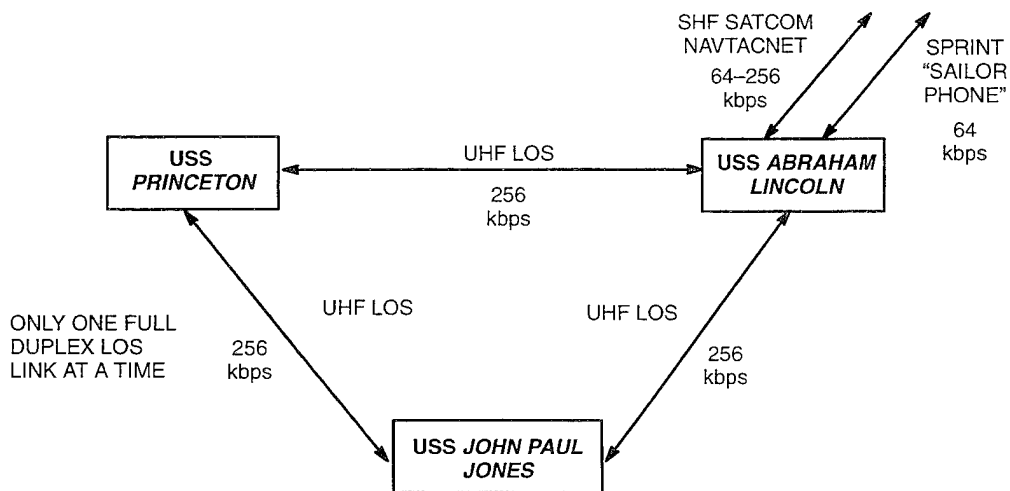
SHF SATCOM
NAVTACNET
64–256
kbps

SPRINT
"SAILOR
PHONE"
64
kbps

USS
PRINCETON

UHF LOS
256
kbps

USS ABRAHAM
LINCOLN

ONLY ONE FULL
DUPLEX LOS
LINK AT A TIME

256
kbps

UHF LOS

UHF LOS

256
kbps

USS JOHN PAUL
JONES